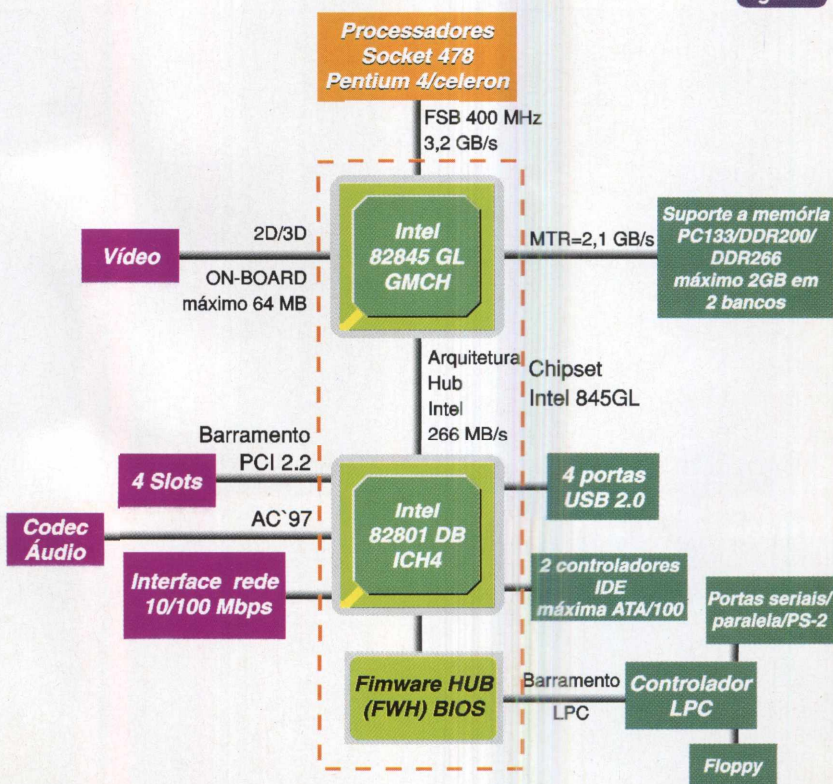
Processadores Socket 478 Pentium 4/celeron

FSB 400 MHz
3,2 GB/s

Vídeo

2D/3D

ON-BOARD
máximo 64 MB

Intel 82845 GL GMCH

MTR=2,1 GB/s

Suporte a memória PC133/DDR200/ DDR266 máximo 2GB em 2 bancos

Arquitetura Hub Intel 266 MB/s

Chipset Intel 845GL

Barramento PCI 2.2

4 Slots

Intel 82801 DB ICH4

4 portas USB 2.0

Codec Áudio

AC`97

Interface rede 10/100 Mbps

2 controladores IDE máxima ATA/100

Portas seriais/ paralela/PS-2

Fimware HUB (FWH) BIOS

Barramento
LPC

Controlador LPC

Floppy